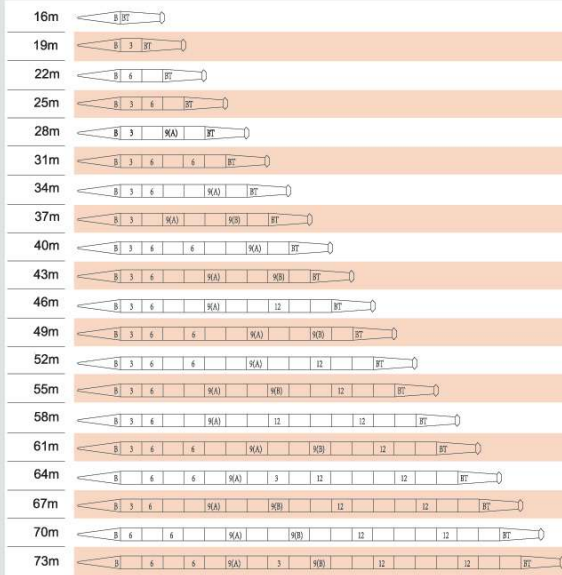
| | |
|---|---|
| 16m | B BT |
| 19m | B 3 BT |
| 22m | B 6 BT |
| 25m | B 3 6 BT |
| 28m | B 3 9(A) BT |
| 31m | B 3 6 6 BT |
| 34m | B 3 6 9(A) BT |
| 37m | B 3 9(A) 9(B) BT |
| 40m | B 3 6 6 9(A) BT |
| 43m | B 3 6 9(A) 9(B) BT |
| 46m | B 3 6 9(A) 12 BT |
| 49m | B 3 6 6 9(A) 9(B) BT |
| 52m | B 3 6 6 9(A) 12 BT |
| 55m | B 3 6 9(A) 9(B) 12 BT |
| 58m | B 3 6 9(A) 12 12 BT |
| 61m | B 3 6 6 9(A) 9(B) 12 BT |
| 64m | B 6 6 9(A) 3 12 12 BT |
| 67m | B 3 6 9(A) 9(B) 12 12 BT |
| 70m | B 6 6 9(A) 9(B) 12 12 BT |
| 73m | B 6 6 9(A) 3 9(B) 12 12 BT |